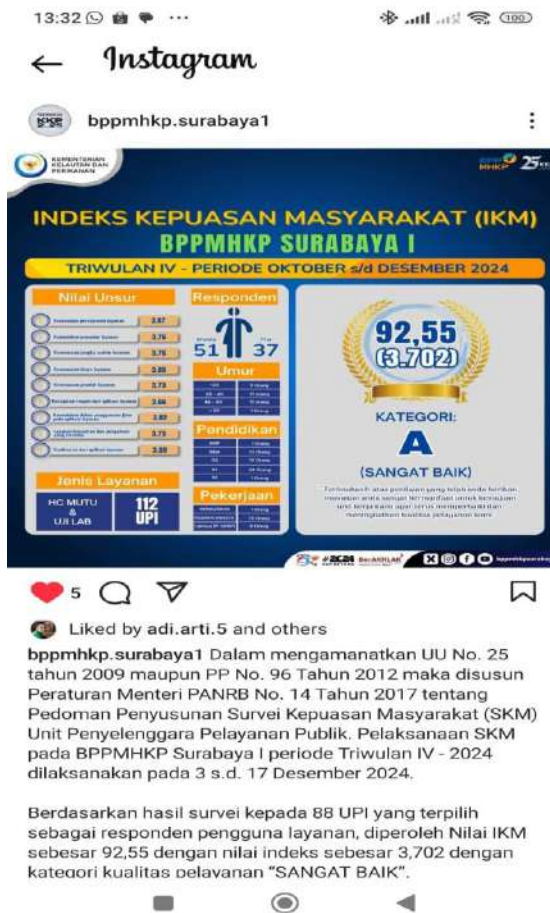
13:32 ··· 100

Instagram

bppmhkp.surabaya1

KEMENTERIAN KELAUTAN DAN PERIKANAN

25

INDEKS KEPUASAN MASYARAKAT (IKM)
BPPMHKP SURABAYA I
TRIWULAN IV - PERIODE OKTOBER s/d DESEMBER 2024

Nilai Unsur

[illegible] 3.67
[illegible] 3.76
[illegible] 3.76
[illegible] 3.80
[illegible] 3.73
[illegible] 3.66
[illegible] 3.80
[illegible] 3.75
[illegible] 3.50

Responden

51 37

Umur

Pendidikan

Jenis Layanan

HC MUTU & UJI LAB

112 UPI

Pekerjaan

92,55
(3,702)

KATEGORI:
A
(SANGAT BAIK)

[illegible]

5

Liked by adi.arti.5 and others

bppmhkp.surabaya1 Dalam mengamanatkan UU No. 25 tahun 2009 maupun PP No. 96 Tahun 2012 maka disusun Peraturan Menteri PANRB No. 14 Tahun 2017 tentang Pedoman Penyusunan Survei Kepuasan Masyarakat (SKM) Unit Penyelenggara Pelayanan Publik. Pelaksanaan SKM pada BPPMHKP Surabaya I periode Triwulan IV - 2024 dilaksanakan pada 3 s.d. 17 Desember 2024.

Berdasarkan hasil survei kepada 88 UPI yang terpilih sebagai responden pengguna layanan, diperoleh Nilai IKM sebesar 92,55 dengan nilai indeks sebesar 3,702 dengan kategori kualitas pelayanan "SANGAT BAIK".